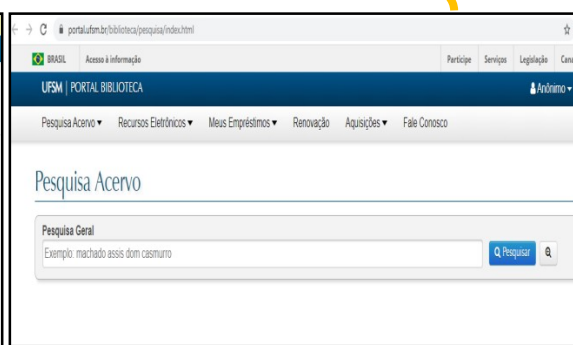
portal.ufsm.br/biblioteca/pesquisa/index.html

BRASIL Acesso à informação

Participe Serviços Legislação Cana

UFSM | PORTAL BIBLIOTECA

Anônimo

Pesquisa Acervo ▾ Recursos Eletrônicos ▾ Meus Empréstimos ▾ Renovação Aquisições ▾ Fale Conosco

Pesquisa Acervo

Pesquisa Geral

Exemplo: machado assis dom casmurro

Pesquisar